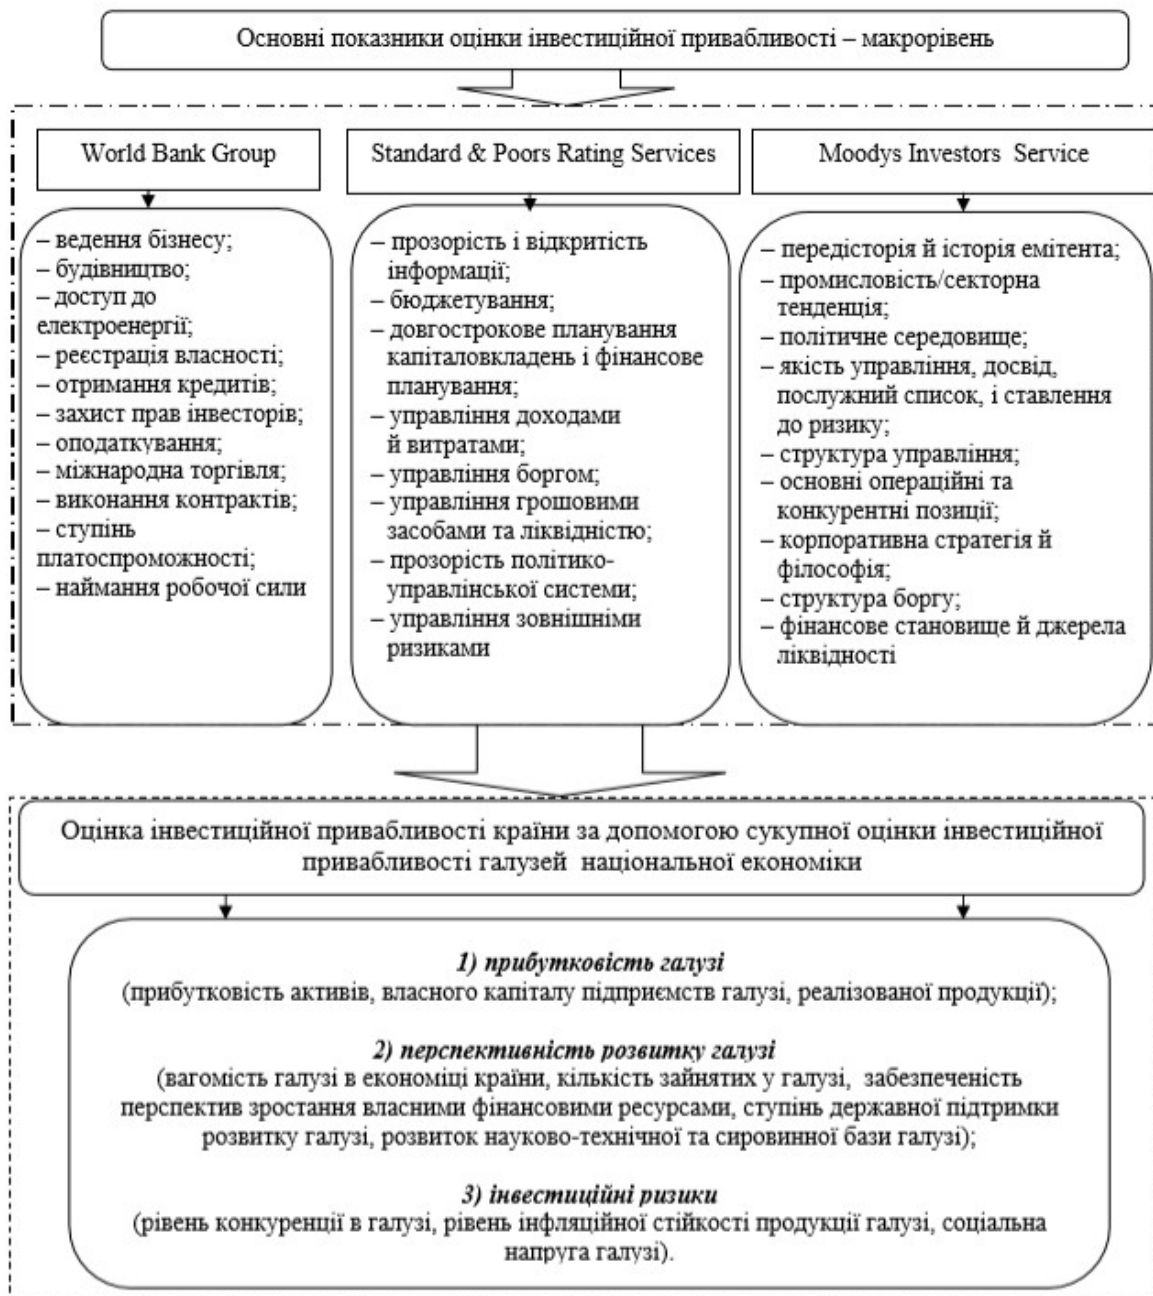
Основні показники оцінки інвестиційної привабливості – макрорівень

World Bank Group

– ведення бізнесу;
– будівництво;
– доступ до електроенергії;
– реєстрація власності;
– отримання кредитів;
– захист прав інвесторів;
– оподаткування;
– міжнародна торгівля;
– виконання контрактів;
– ступінь платоспроможності;
– наймання робочої сили

Standard & Poors Rating Services

– прозорість і відкритість інформації;
– бюджетування;
– довгострокове планування капіталовкладень і фінансове планування;
– управління доходами й витратами;
– управління боргом;
– управління грошовими засобами та ліквідністю;
– прозорість політико-управлінської системи;
– управління зовнішніми ризиками

Moodys Investors Service

– передісторія й історія емітента;
– промисловість/секторна тенденція;
– політичне середовище;
– якість управління, досвід, послужний список, і ставлення до ризику;
– структура управління;
– основні операційні та конкурентні позиції;
– корпоративна стратегія й філософія;
– структура боргу;
– фінансове становище й джерела ліквідності

Оцінка інвестиційної привабливості країни за допомогою сукупної оцінки інвестиційної привабливості галузей національної економіки

*1) прибутковість галузі*
(прибутковість активів, власного капіталу підприємств галузі, реалізованої продукції);

*2) перспективність розвитку галузі*
(вагомість галузі в економіці країни, кількість зайнятих у галузі, забезпеченість перспектив зростання власними фінансовими ресурсами, ступінь державної підтримки розвитку галузі, розвиток науково-технічної та сировинної бази галузі);

*3) інвестиційні ризики*
(рівень конкуренції в галузі, рівень інфляційної стійкості продукції галузі, соціальна напруга галузі).